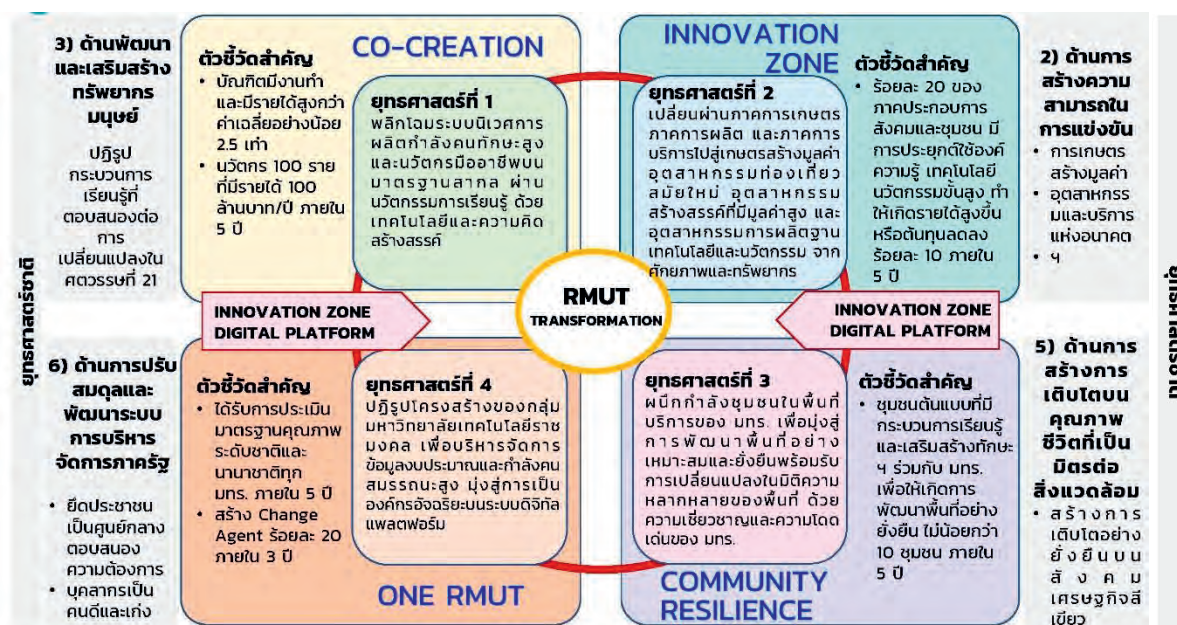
3) ด้านพัฒนาและเสริมสร้างทรัพยากรมนุษย์

ปฏิรูปกระบวนการเรียนรู้ที่ตอบสนองต่อการเปลี่ยนแปลงในศตวรรษที่ 21

ยุทธศาสตร์ชาติ

CO-CREATION

ตัวชี้วัดสำคัญ
• บัณฑิตมีงานทำและมีรายได้สูงกว่าค่าเฉลี่ยอย่างน้อย 2.5 เท่า
• นวัตกร 100 ราย ที่มีรายได้ 100 ล้านบาท/ปี ภายใน 5 ปี

ยุทธศาสตร์ที่ 1
พลิกโฉมระบบนิเวศการผลิตกำลังคนทักษะสูงและนวัตกรมืออาชีพบนมาตรฐานสากล ผ่านนวัตกรรมการเรียนรู้ ด้วยเทคโนโลยีและความคิดสร้างสรรค์

INNOVATION ZONE

ยุทธศาสตร์ที่ 2
เปลี่ยนผ่านภาคการเกษตร ภาคการผลิต และภาคการบริการไปสู่เกษตรสร้างมูลค่า อุตสาหกรรมท่องเที่ยวสมัยใหม่ อุตสาหกรรมสร้างสรรค์ที่มีมูลค่าสูง และอุตสาหกรรมการผลิตฐานเทคโนโลยีและนวัตกรรม จากศักยภาพและทรัพยากร

ตัวชี้วัดสำคัญ
• ร้อยละ 20 ของภาคประกอบการสังคมและชุมชน มีการประยุกต์ใช้องค์ความรู้ เทคโนโลยี นวัตกรรมขั้นสูง ทำให้เกิดรายได้สูงขึ้นหรือต้นทุนลดลงร้อยละ 10 ภายใน 5 ปี

2) ด้านการสร้างความสามารถในการแข่งขัน
• การเกษตรสร้างมูลค่า
• อุตสาหกรรมและบริการแห่งอนาคต
• ฯ

ยุทธศาสตร์ชาติ

INNOVATION ZONE DIGITAL PLATFORM

RMUT TRANSFORMATION

INNOVATION ZONE DIGITAL PLATFORM

6) ด้านการปรับสมดุลและพัฒนาระบบการบริหารจัดการภาครัฐ
• ยึดประชาชนเป็นศูนย์กลางตอบสนองความต้องการ
• บุคลากรเป็นคนดีและเก่ง

ตัวชี้วัดสำคัญ
• ได้รับการประเมินมาตรฐานคุณภาพระดับชาติและนานาชาติทุก มทร. ภายใน 5 ปี
• สร้าง Change Agent ร้อยละ 20 ภายใน 3 ปี

ยุทธศาสตร์ที่ 4
ปฏิรูปโครงสร้างของกลุ่มมหาวิทยาลัยเทคโนโลยีราชมงคล เพื่อบริหารจัดการข้อมูลงบประมาณและกำลังคนสมรรถนะสูง มุ่งสู่การเป็นองค์กรอัจฉริยะบนระบบดิจิทัลแพลตฟอร์ม

ONE RMUT

ยุทธศาสตร์ที่ 3
ผนึกกำลังชุมชนในพื้นที่บริการของ มทร. เพื่อมุ่งสู่การพัฒนาพื้นที่อย่างเหมาะสมและยั่งยืนพร้อมรับการเปลี่ยนแปลงในมิติความหลากหลายของพื้นที่ ด้วยความเชี่ยวชาญและความโดดเด่นของ มทร.

COMMUNITY RESILIENCE

ตัวชี้วัดสำคัญ
• ชุมชนต้นแบบที่มีกระบวนการเรียนรู้และเสริมสร้างทักษะ 4 ร่วมกับ มทร. เพื่อให้เกิดการพัฒนาพื้นที่อย่างยั่งยืน ไม่น้อยกว่า 10 ชุมชน ภายใน 5 ปี

5) ด้านการสร้างการเติบโตบนคุณภาพชีวิตที่เป็นมิตรต่อสิ่งแวดล้อม
• สร้างการเติบโตอย่างยั่งยืนบนสังคมเศรษฐกิจสีเขียว